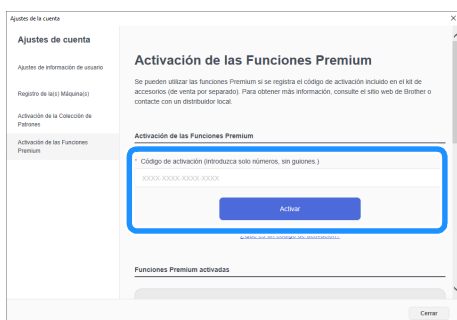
Ajustes de la cuenta

Ajustes de cuenta

Ajustes de información de usuario

Registro de la(s) Máquina(s)

Activación de la Colección de Patrones

Activación de las Funciones Premium

Activación de las Funciones Premium

Se pueden utilizar las funciones Premium si se registra el código de activación incluido en el kit de accesorios (de venta por separado). Para obtener más información, consulte el sitio web de Brother o contacte con un distribuidor local.

Activación de las Funciones Premium

* Código de activación (introduzca solo números, sin guiones.)

XXXX-XXXX-XXXX-XXXX

Activar

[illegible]

Funciones Premium activadas

Cerrar